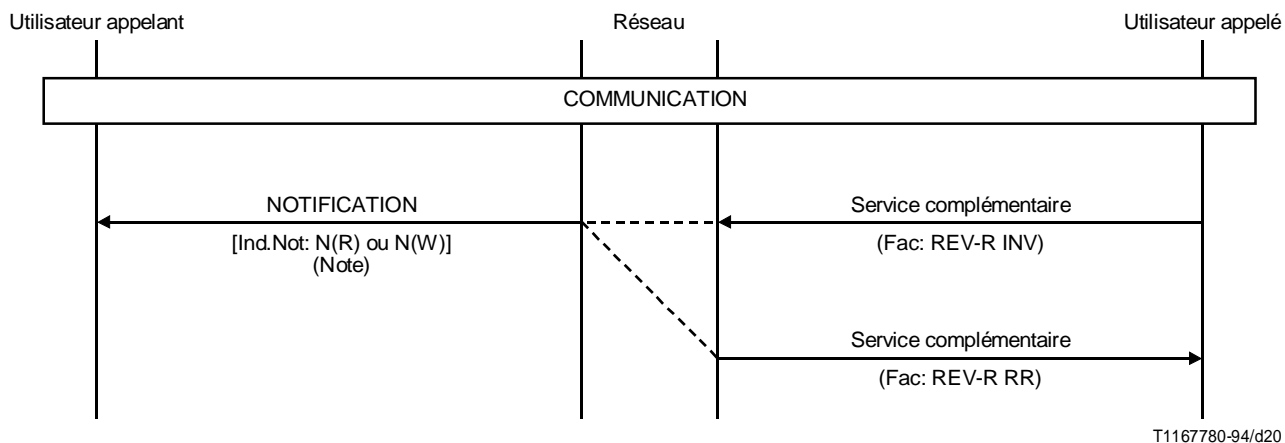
Utilisateur appelant

Réseau

Utilisateur appelé

COMMUNICATION

NOTIFICATION

[Ind.Not: N(R) ou N(W)]
(Note)

Service complémentaire

(Fac: REV-R INV)

Service complémentaire

(Fac: REV-R RR)

T1167780-94/d20